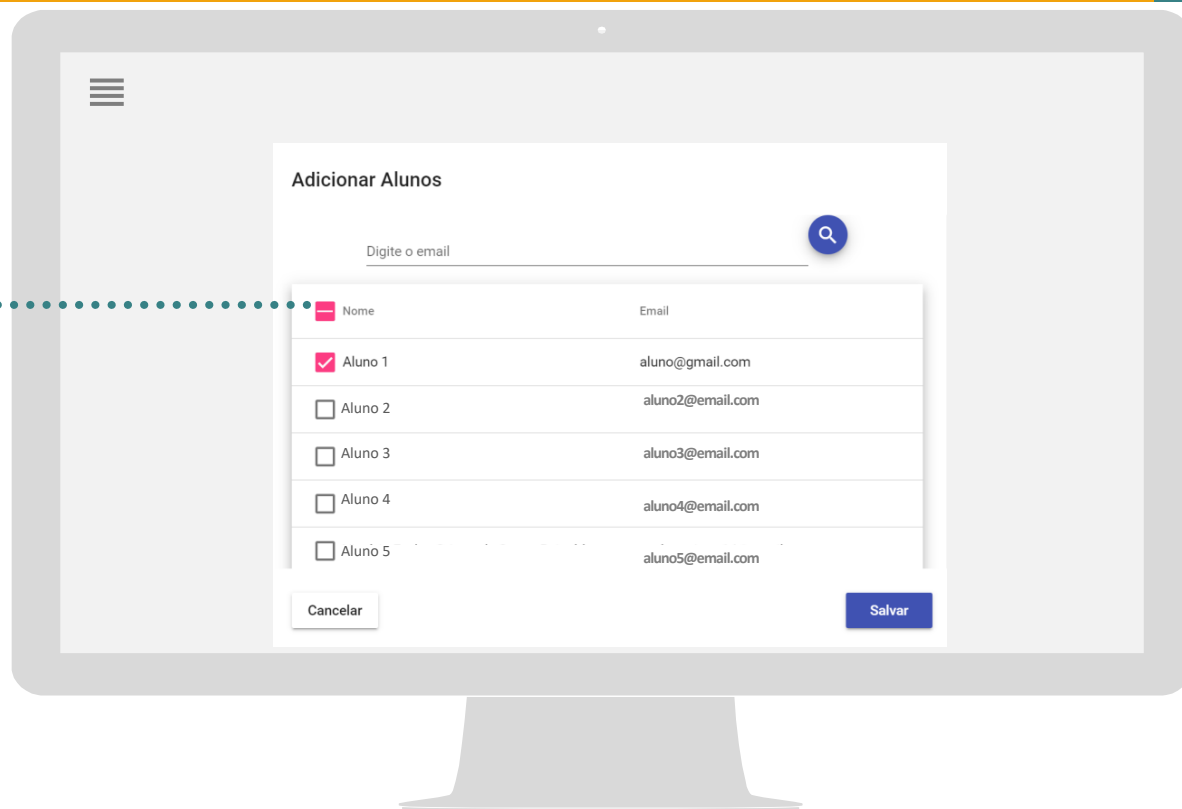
Adicionar Alunos

Digite o email

| Nome | Email |
|---|---|
| Aluno 1 | aluno@gmail.com |
| Aluno 2 | aluno2@email.com |
| Aluno 3 | aluno3@email.com |
| Aluno 4 | aluno4@email.com |
| Aluno 5 | aluno5@email.com |

Cancelar

Salvar